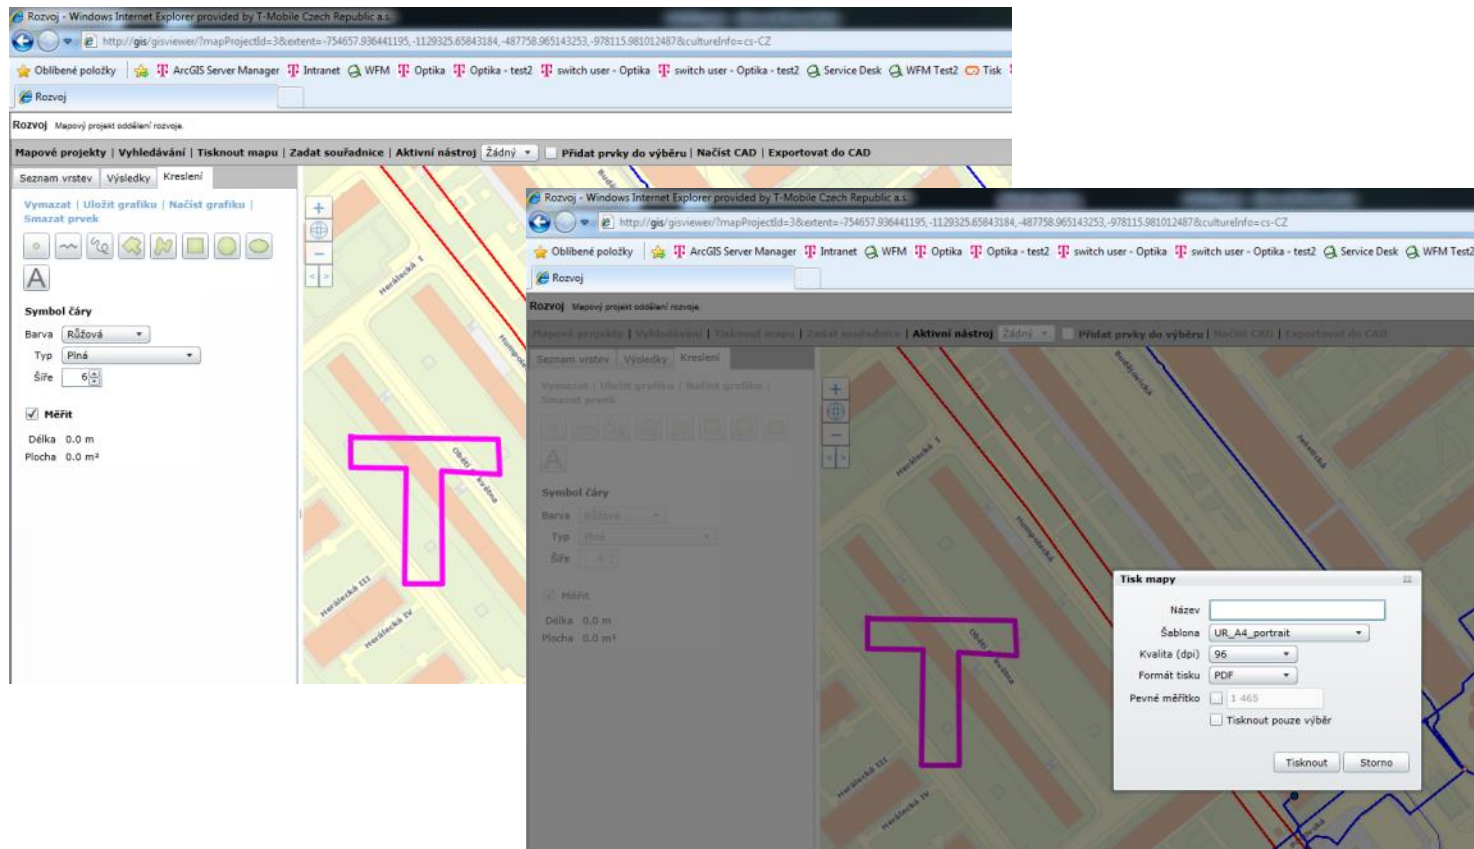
Rozvoj - Windows Internet Explorer provided by T-Mobile Czech Republic a.s.

http://gis/gisviewer/?mapProjectId=3&extent=-754657.936441195,-1129325.65843184,-487758.965143253,-978115.981012487&cultureInfo=cs-CZ

Oblíbené položky | ArcGIS Server Manager | Intranet | WFM | Optika | Optika - test2 | switch user - Optika | switch user - Optika - test2 | Service Desk | WFM Test2 | Tisk

Rozvoj

Rozvoj Mapový projekt oddělení rozvoje.

Mapové projekty | Vyhledávání | Tisknout mapu | Zadat souřadnice | Aktivní nástroj Žádný | Přidat prvky do výběru | Načíst CAD | Exportovat do CAD

Seznam vrstev | Výsledky | Kreslení

Vymazat | Uložit grafiku | Načíst grafiku | Smazat prvek

A

Symbol čáry

Barva Růžová

Typ Plná

Šíře 6

Měřit

Délka 0.0 m

Plocha 0.0 m²

Heráleckä I

Hamplova

Herálecká III

Herálecká IV

Obětí kvelína

Rozvoj - Windows Internet Explorer provided by T-Mobile Czech Republic a.s.

http://gis/gisviewer/?mapProjectId=3&extent=-754657.936441195,-1129325.65843184,-487758.965143253,-978115.981012487&cultureInfo=cs-CZ

Oblíbené položky | ArcGIS Server Manager | Intranet | WFM | Optika | Optika - test2 | switch user - Optika | switch user - Optika - test2 | Service Desk | WFM Test2

Rozvoj

Rozvoj Mapový projekt oddělení rozvoje.

Mapové projekty | Vyhledávání | Tisknout mapu | Zadat souřadnice | Aktivní nástroj Žádný | Přidat prvky do výběru | Načíst CAD | Exportovat do CAD

Seznam vrstev | Výsledky | Kreslení

Vymazat | Uložit grafiku | Načíst grafiku | Smazat prvek

A

Symbol čáry

Barva Růžová

Typ Plná

Šíře

Měřit

Délka 0.0 m

Plocha 0.0 m²

Tisk mapy

Název

Šablona UR_A4_portrait

Kvalita (dpi) 96

Formát tisku PDF

Pevné měřítko 1 465

Tisknout pouze výběr

Tisknout | Storno